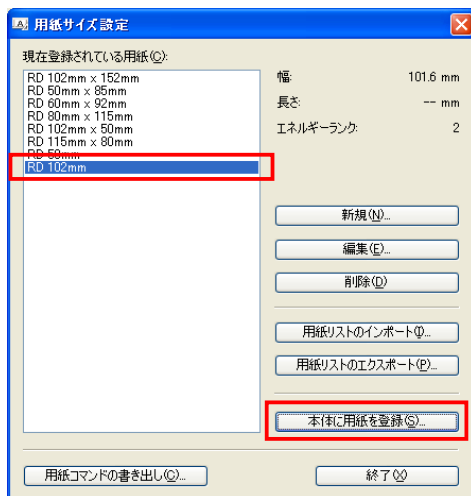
用紙サイズ設定

現在登録されている用紙(C):

RD 102mm x 152mm
RD 50mm x 85mm
RD 60mm x 92mm
RD 80mm x 115mm
RD 102mm x 50mm
RD 115mm x 80mm
RD 50mm
RD 102mm

幅: 101.6 mm
長さ: -- mm
エネルギーランク: 2

新規(N)...
編集(E)...
削除(D)
用紙リストのインポート(I)...
用紙リストのエクスポート(P)...
本体に用紙を登録(S)...
用紙コマンドの書き出し(C)...
終了(X)